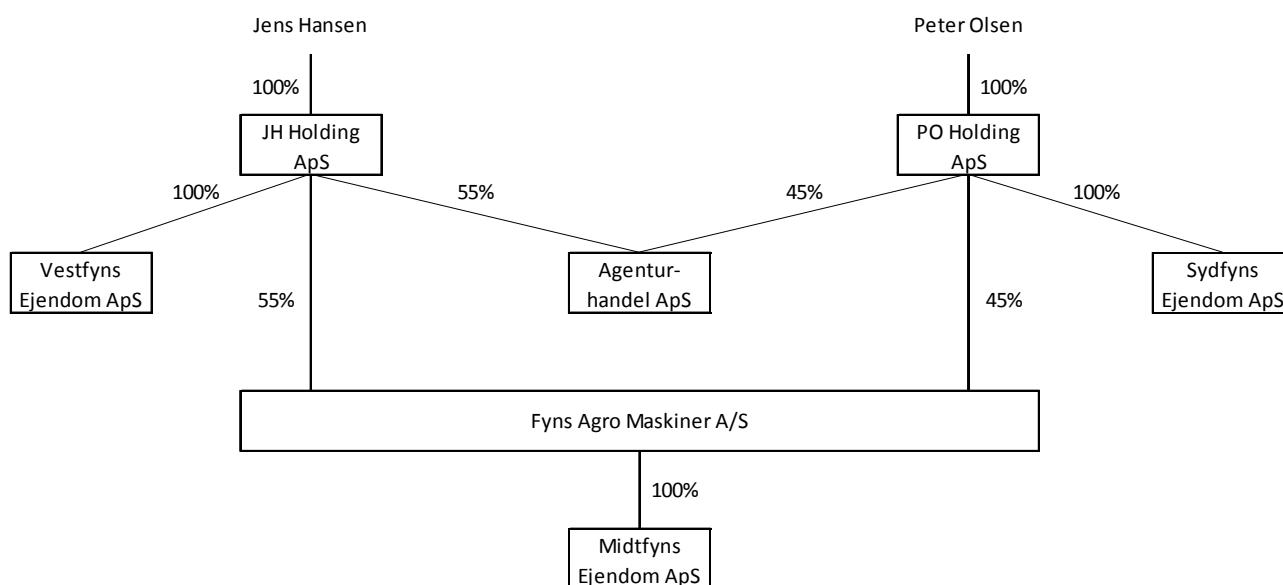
Jens Hansen

Peter Olsen

100%

100%

JH Holding ApS

PO Holding ApS

100%

55%

45%

100%

Vestfyns Ejendom ApS

Agenturhandel ApS

Sydfyns Ejendom ApS

55%

45%

Fyns Agro Maskiner A/S

100%

Midtfyns Ejendom ApS